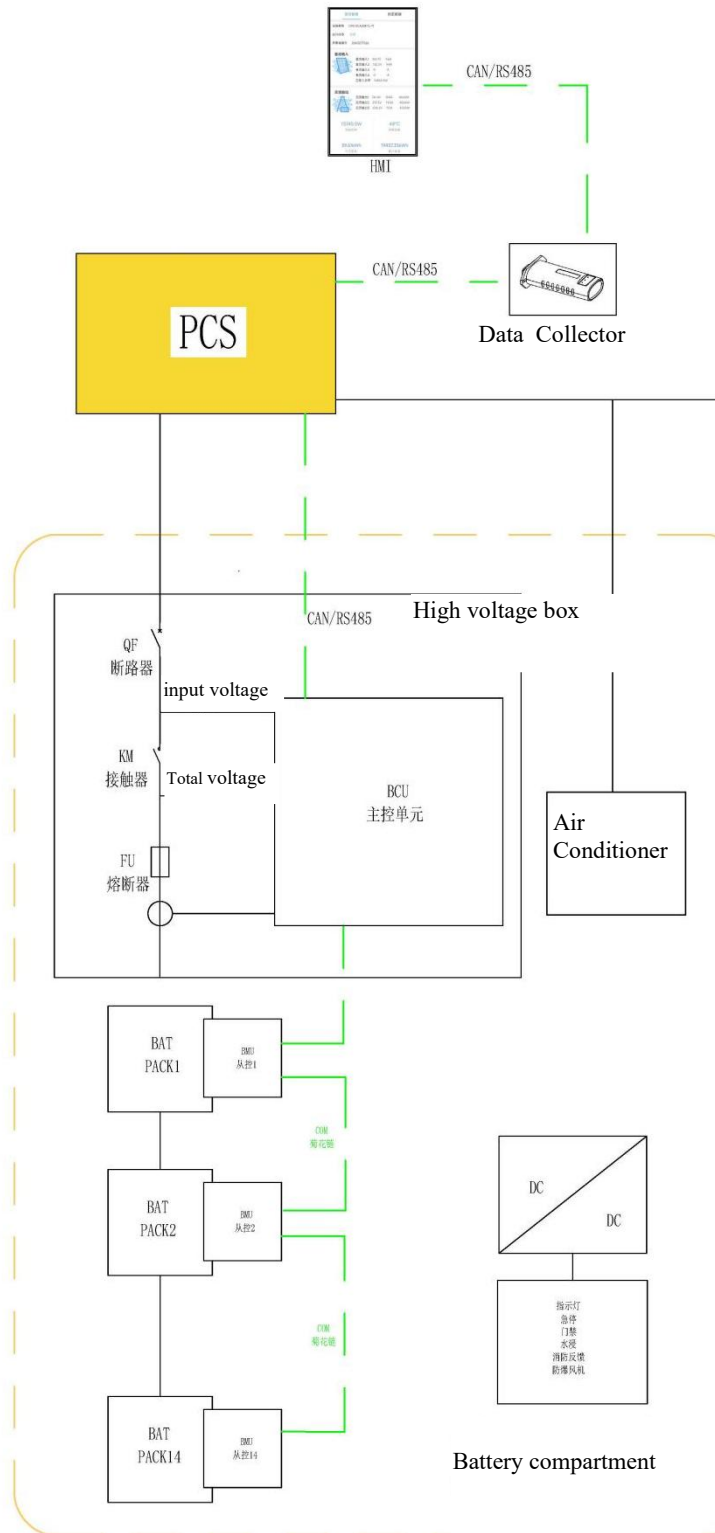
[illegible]

HMI

CAN/RS485

CAN/RS485

PCS

Data Collector

CAN/RS485

High voltage box

QF
断路器

input voltage

KM
接触器

Total voltage

BCU
主控单元

Air
Conditioner

FU
熔断器

BAT
PACK1

BMU
从控1

COM
菊花链

BAT
PACK2

BMU
从控2

DC

DC

COM
菊花链

指示灯
急停
门禁
水浸
消防反馈
防爆风机

BAT
PACK14

BMU
从控14

Battery compartment